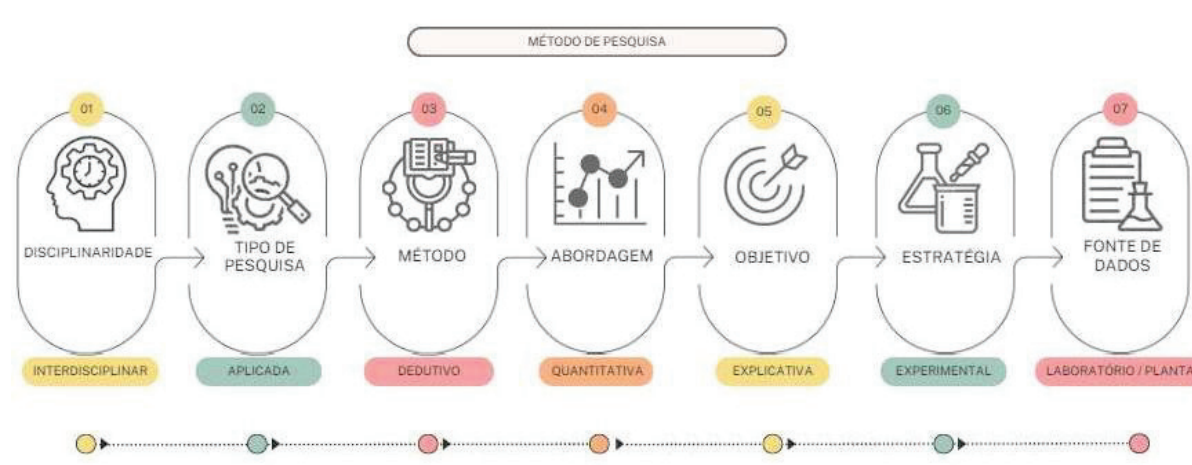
MÉTODO DE PESQUISA

01
DISCIPLINARIDADE
INTERDISCIPLINAR

02
TIPO DE PESQUISA
APLICADA

03
MÉTODO
DEDUTIVO

04
ABORDAGEM
QUANTITATIVA

05
OBJETIVO
EXPLICATIVA

06
ESTRATÉGIA
EXPERIMENTAL

07
FONTE DE DADOS
LABORATÓRIO / PLANTA